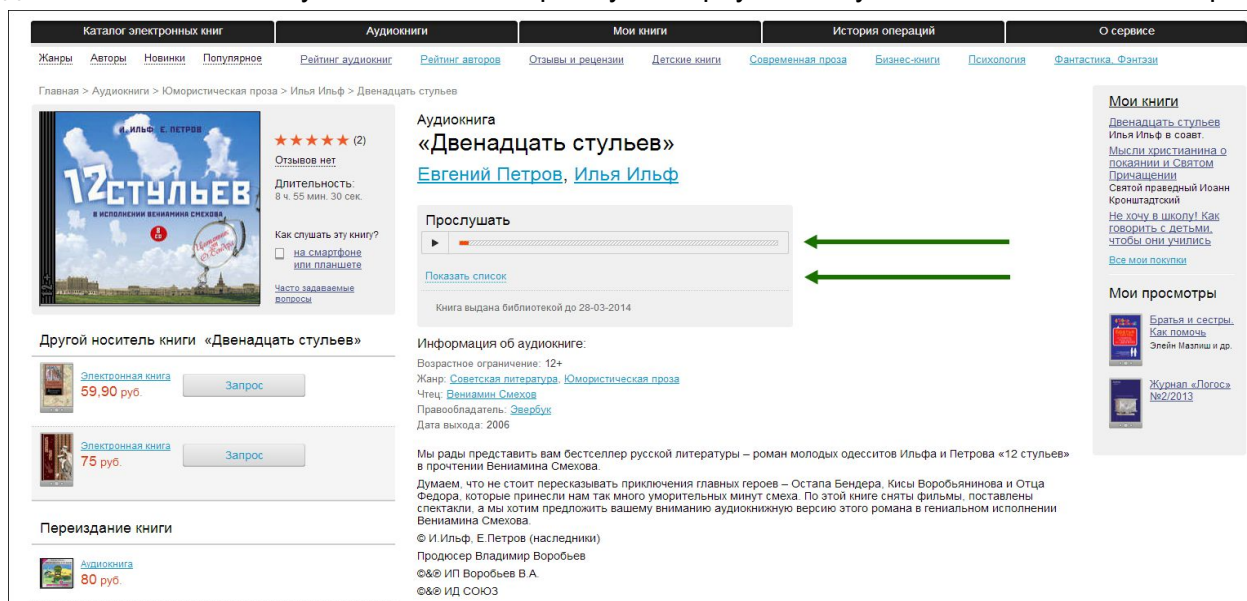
Каталог электронных книг | Аудиокниги | Мои книги | История операций | О сервисе

Жанры Авторы Новинки Популярное Рейтинг аудиокниг Рейтинг авторов Отзывы и рецензии Детские книги Современная проза Бизнес-книги Психология Фантастика, Фэнтези

Главная > Аудиокниги > Юмористическая проза > Илья Ильф > Двенадцать стульев

И. ИЛЬФ Е. ПЕТРОВ
12 СТУЛЬЕВ
В ИСПОЛНЕНИИ ВЕНИАМИНА СМЕХОВА

★★★★★ (2)
Отзывов нет
Длительность:
8 ч. 55 мин. 30 сек.

Как слушать эту книгу?
на смартфоне или планшете
Часто задаваемые вопросы

Аудиокнига
«Двенадцать стульев»
Евгений Петров, Илья Ильф

Прослушать
Показать список
Книга выдана библиотекой до 28-03-2014

Информация об аудиокниге:
Возрастное ограничение: 12+
Жанр: Советская литература, Юмористическая проза
Чтец: Вениамин Смехов
Правообладатель: Эвербук
Дата выхода: 2006

Мы рады представить вам бестселлер русской литературы – роман молодых одесситов Ильфа и Петрова «12 стульев» в прочтении Вениамина Смехова.

Думаем, что не стоит пересказывать приключения главных героев – Остапа Бендера, Кисы Воробьянинова и Отца Федора, которые принесли нам так много уморительных минут смеха. По этой книге сняты фильмы, поставлены спектакли, а мы хотим предложить вашему вниманию аудиокнижную версию этого романа в гениальном исполнении Вениамина Смехова.

© И.Ильф, Е.Петров (наследники)
Продюсер Владимир Воробьев
©&℗ ИП Воробьев В.А.
©&℗ ИД СОЮЗ

Другой носитель книги «Двенадцать стульев»
Электронная книга
59,90 руб.
Запрос
Электронная книга
75 руб.
Запрос

Переиздание книги
Аудиокнига
80 руб.

Мои книги
Двенадцать стульев
Илья Ильф в соавт.
Мысли христианина о покаянии и Святом Причащении
Святой праведный Иоанн Кронштадтский
Не хочу в школу! Как говорить с детьми, чтобы они учились
Все мои покупки

Мои просмотры
Братья и сестры. Как помочь
Элейн Мазлиш и др.
Журнал «Логос» №2/2013